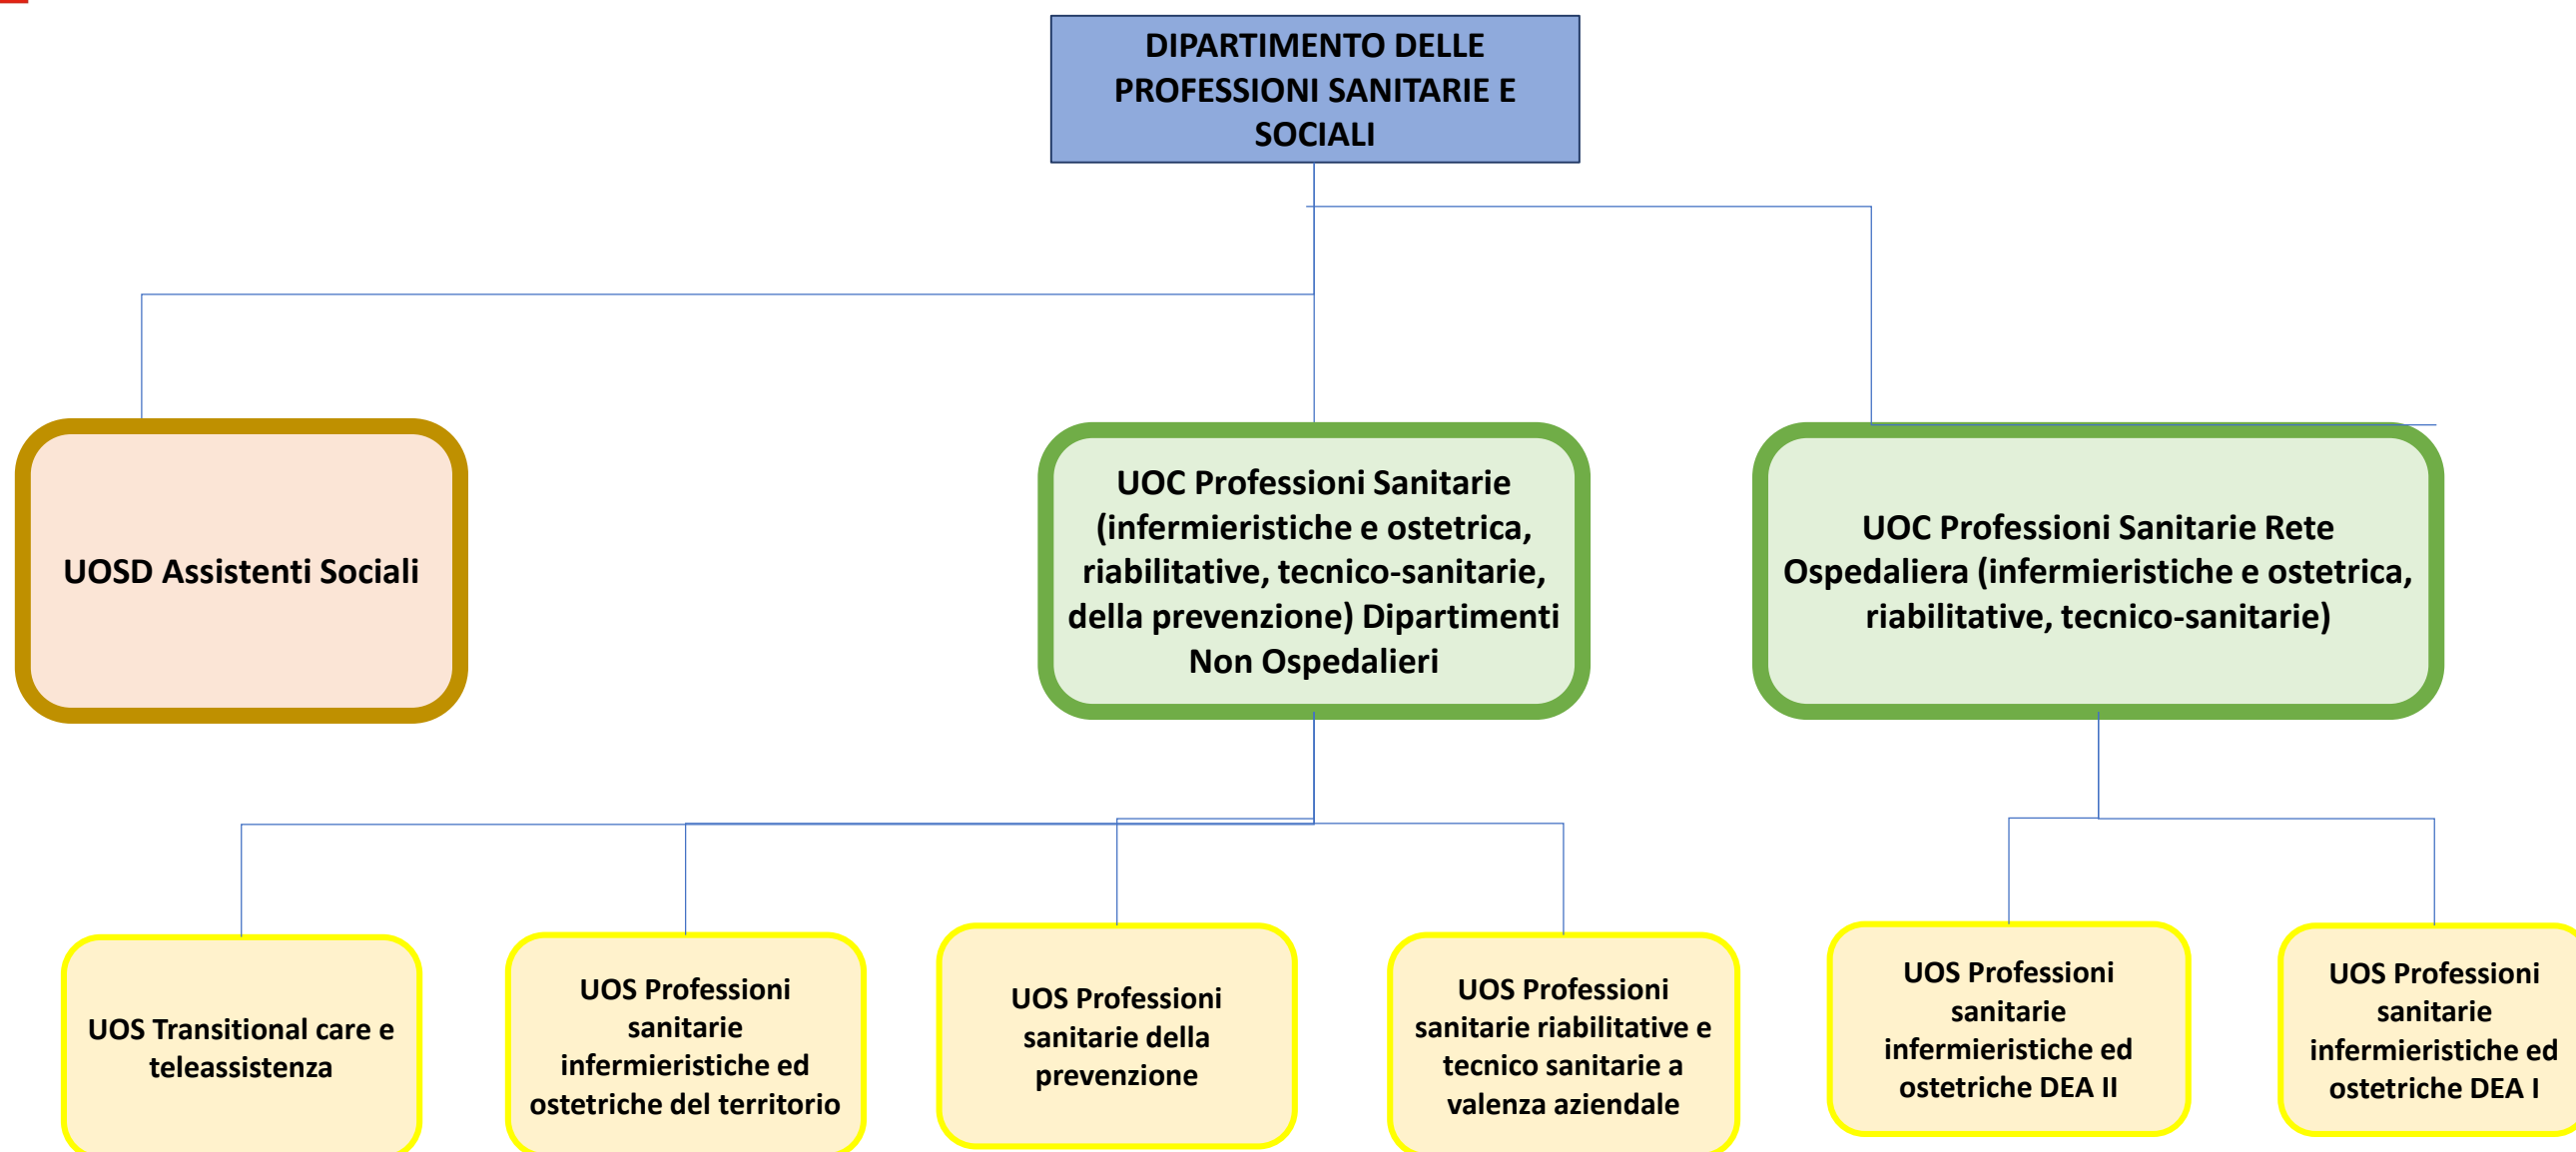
DIPARTIMENTO DELLE PROFESSIONI SANITARIE E SOCIALI

UOSD Assistenti Sociali

UOC Professioni Sanitarie (infermieristiche e ostetrica, riabilitative, tecnico-sanitarie, della prevenzione) Dipartimenti Non Ospedalieri

UOC Professioni Sanitarie Rete Ospedaliera (infermieristiche e ostetrica, riabilitative, tecnico-sanitarie)

UOS Transitional care e teleassistenza

UOS Professioni sanitarie infermieristiche ed ostetriche del territorio

UOS Professioni sanitarie della prevenzione

UOS Professioni sanitarie riabilitative e tecnico sanitarie a valenza aziendale

UOS Professioni sanitarie infermieristiche ed ostetriche DEA II

UOS Professioni sanitarie infermieristiche ed ostetriche DEA I